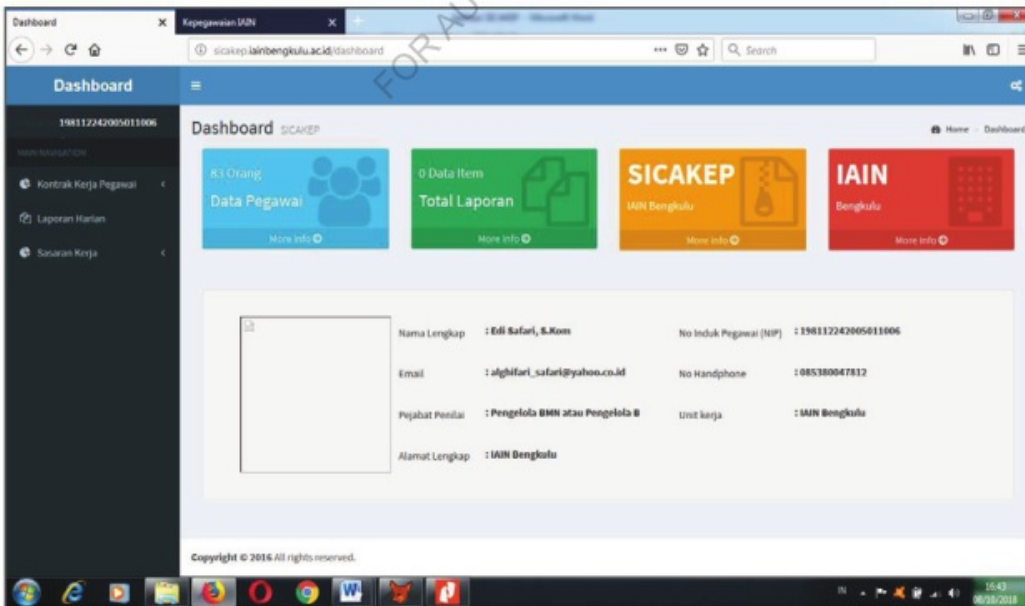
Dashboard
Kepegawaian IAIN
FOR AU
sicakep.iainbengkulu.ac.id/dashboard
Search

Dashboard
198112242005011006
MAIN NAVIGATION
Kontrak Kerja Pegawai
Laporan Harian
Sasaran Kerja

Dashboard SICAKEP
Home > Dashboard

83 Orang
Data Pegawai
More info

0 Data Item
Total Laporan
More info

SICAKEP
IAIN Bengkulu
More info

IAIN
Bengkulu
More info

Nama Lengkap : Edi Safari, S.Kom
No Induk Pegawai (NIP) : 198112242005011006
Email : alghifari_safari@yahoo.co.id
No Handphone : 085380047812
Pejabat Penilai : Pengelola BMN atau Pengelola B
Unit kerja : IAIN Bengkulu
Alamat Lengkap : IAIN Bengkulu

Copyright © 2016 All rights reserved.

15:43
08/10/2018